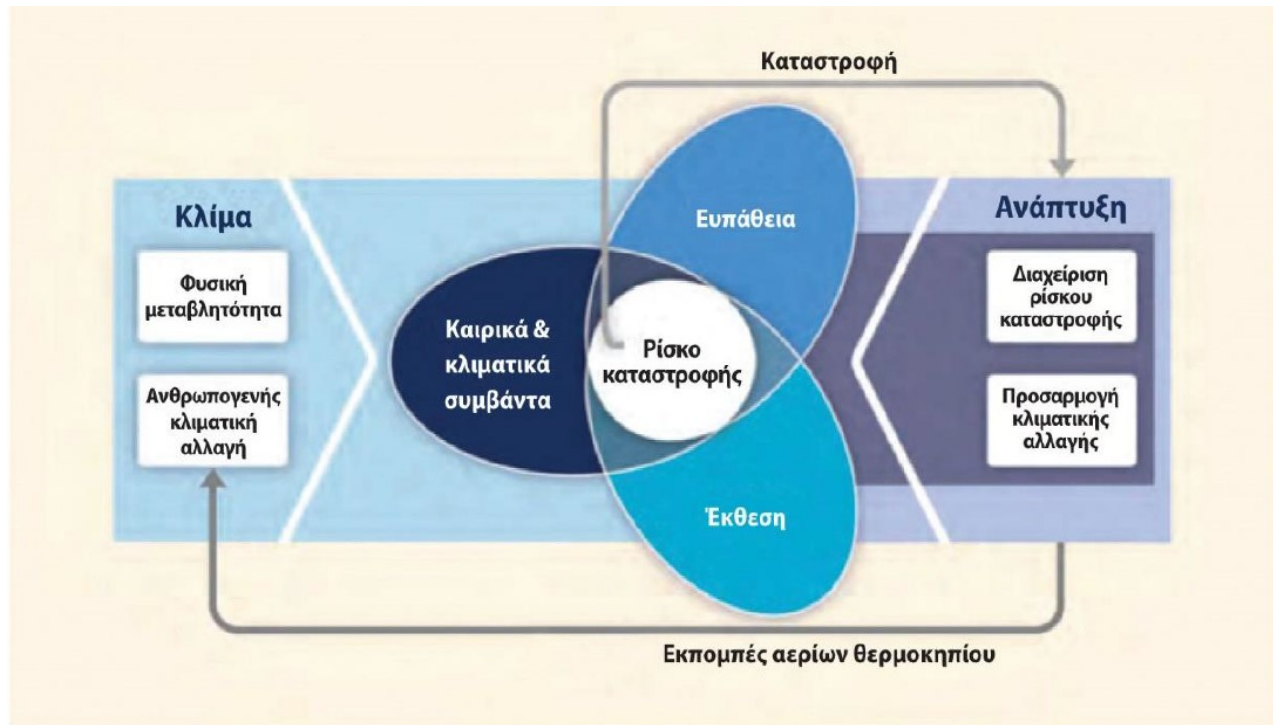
Καταστροφή

Κλίμα

Φυσική μεταβλητότητα

Ανθρωπογενής κλιματική αλλαγή

Ευπάθεια

Καιρικά & κλιματικά συμβάντα

Ρίσκο καταστροφής

Έκθεση

Ανάπτυξη

Διαχείριση ρίσκου καταστροφής

Προσαρμογή κλιματικής αλλαγής

Εκπομπές αερίων θερμοκηπίου